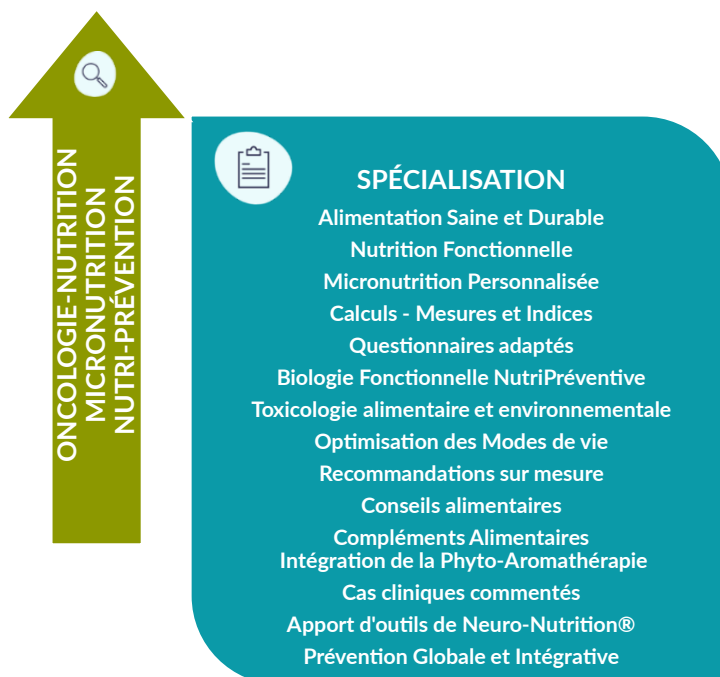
ONCOLOGIE-NUTRITION
MICRONUTRITION
NUTRI-PRÉVENTION

SPÉCIALISATION
Alimentation Saine et Durable
Nutrition Fonctionnelle
Micronutrition Personnalisée
Calculs - Mesures et Indices
Questionnaires adaptés
Biologie Fonctionnelle NutriPréventive
Toxicologie alimentaire et environnementale
Optimisation des Modes de vie
Recommandations sur mesure
Conseils alimentaires
Compléments Alimentaires
Intégration de la Phyto-Aromathérapie
Cas cliniques commentés
Apport d'outils de Neuro-Nutrition®
Prévention Globale et Intégrative